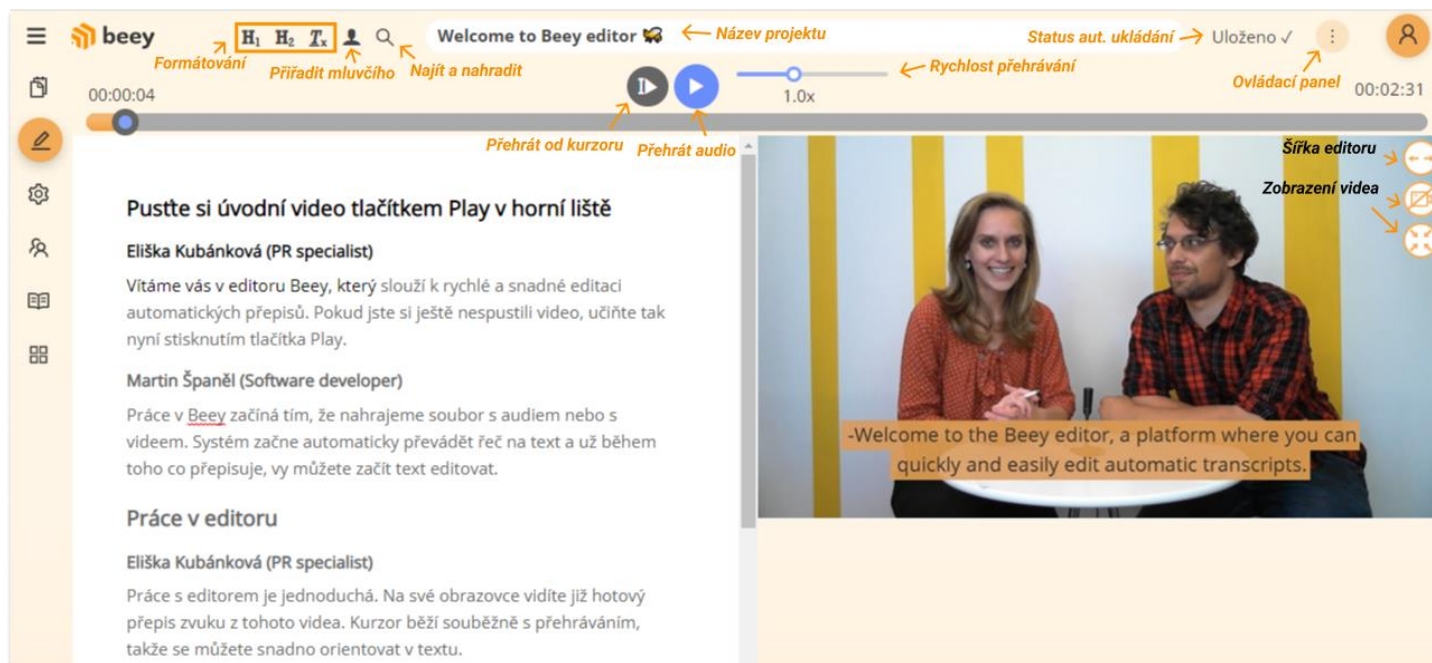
beey
$H_1$ $H_2$ $T_x$
Formátování
Přiřadit mluvčího
Najít a nahradit
Welcome to Beey editor
Název projektu
Status aut. ukládání
Uloženo ✓
Rychlost přehrávání
Ovládací panel
00:00:04
1.0x
00:02:31
Přehrát od kurzoru
Přehrát audio
Šířka editoru
Zobrazení videa

Pusťte si úvodní video tlačítkem Play v horní liště

Eliška Kubánková (PR specialist)

Vítáme vás v editoru Beey, který slouží k rychlé a snadné editaci automatických přepisů. Pokud jste si ještě nespustili video, učiňte tak nyní stisknutím tlačítka Play.

Martin Španěl (Software developer)

Práce v Beey začíná tím, že nahrajeme soubor s audiem nebo s videem. Systém začne automaticky převádět řeč na text a už během toho co přepisuje, vy můžete začít text editovat.

Práce v editoru

Eliška Kubánková (PR specialist)

Práce s editorem je jednoduchá. Na své obrazovce vidíte již hotový přepis zvuku z tohoto videa. Kurzor běží souběžně s přehráváním, takže se můžete snadno orientovat v textu.

-Welcome to the Beey editor, a platform where you can quickly and easily edit automatic transcripts.